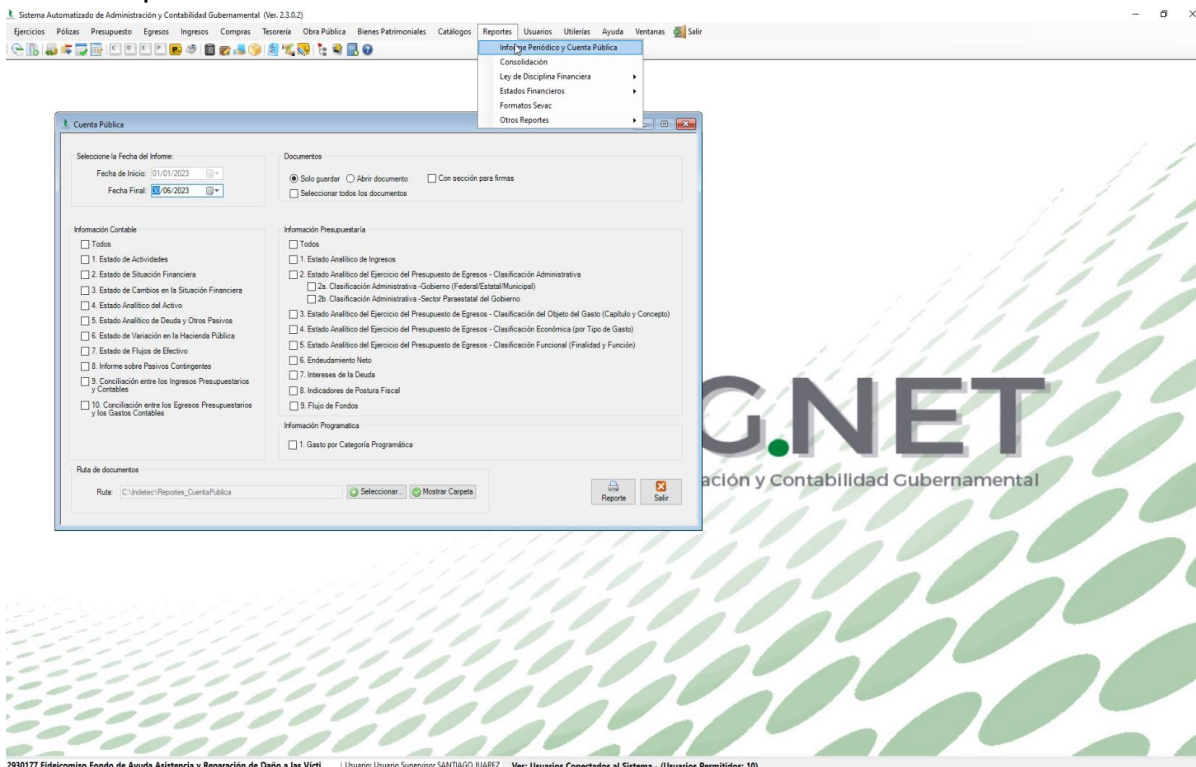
Sistema Automatizado de Administración y Contabilidad Gubernamental (Ver. 2.3.0.2)

Ejercicios Pólizas Presupuesto Egresos Ingresos Compras Tesorería Obra Pública Bienes Patrimoniales Catálogos Reportes Usuarios Utilerías Ayuda Ventanas Salir

Informe Periódico y Cuenta Pública
Consolidación
Ley de Disciplina Financiera
Estados Financieros
Formatos Sevac
Otros Reportes

Cuenta Pública

Seleccione la Fecha del Informe:
Fecha de Inicio: 01/01/2023
Fecha Final: 30/06/2023

Documentos
Solo guardar Abrir documento Con sección para firmas
Seleccionar todos los documentos

Información Contable
Todos
1. Estado de Actividades
2. Estado de Situación Financiera
3. Estado de Cambios en la Situación Financiera
4. Estado Analítico del Activo
5. Estado Analítico de Deuda y Otros Pasivos
6. Estado de Variación en la Hacienda Pública
7. Estado de Flujos de Efectivo
8. Informe sobre Pasivos Contingentes
9. Conciliación entre los Ingresos Presupuestarios y Contables
10. Conciliación entre los Egresos Presupuestarios y los Gastos Contables

Información Presupuestaria
Todos
1. Estado Analítico de Ingresos
2. Estado Analítico del Ejercicio del Presupuesto de Egresos - Clasificación Administrativa
2a. Clasificación Administrativa -Gobierno (Federal/Estatal/Municipal)
2b. Clasificación Administrativa -Sector Paraestatal del Gobierno
3. Estado Analítico del Ejercicio del Presupuesto de Egresos - Clasificación del Objeto del Gasto (Capítulo y Concepto)
4. Estado Analítico del Ejercicio del Presupuesto de Egresos - Clasificación Económica (por Tipo de Gasto)
5. Estado Analítico del Ejercicio del Presupuesto de Egresos - Clasificación Funcional (Finalidad y Función)
6. Endeudamiento Neto
7. Intereses de la Deuda
8. Indicadores de Postura Fiscal
9. Flujo de Fondos

Información Programatica
1. Gasto por Categoría Programática

Ruta de documentos
Ruta: C:\Indetec\Reportes_CuentaPública
Seleccionar... Mostrar Carpeta
Reporte Salir

G.NET
ación y Contabilidad Gubernamental

2930177 Fideicomiso Fondo de Ayuda Asistencia y Reparación de Daño a las Vícti | Usuario: Usuario Supervisor SANTIAGO JUAREZ Ver: Usuarios Conectados al Sistema - (Usuarios Permitidos: 10)